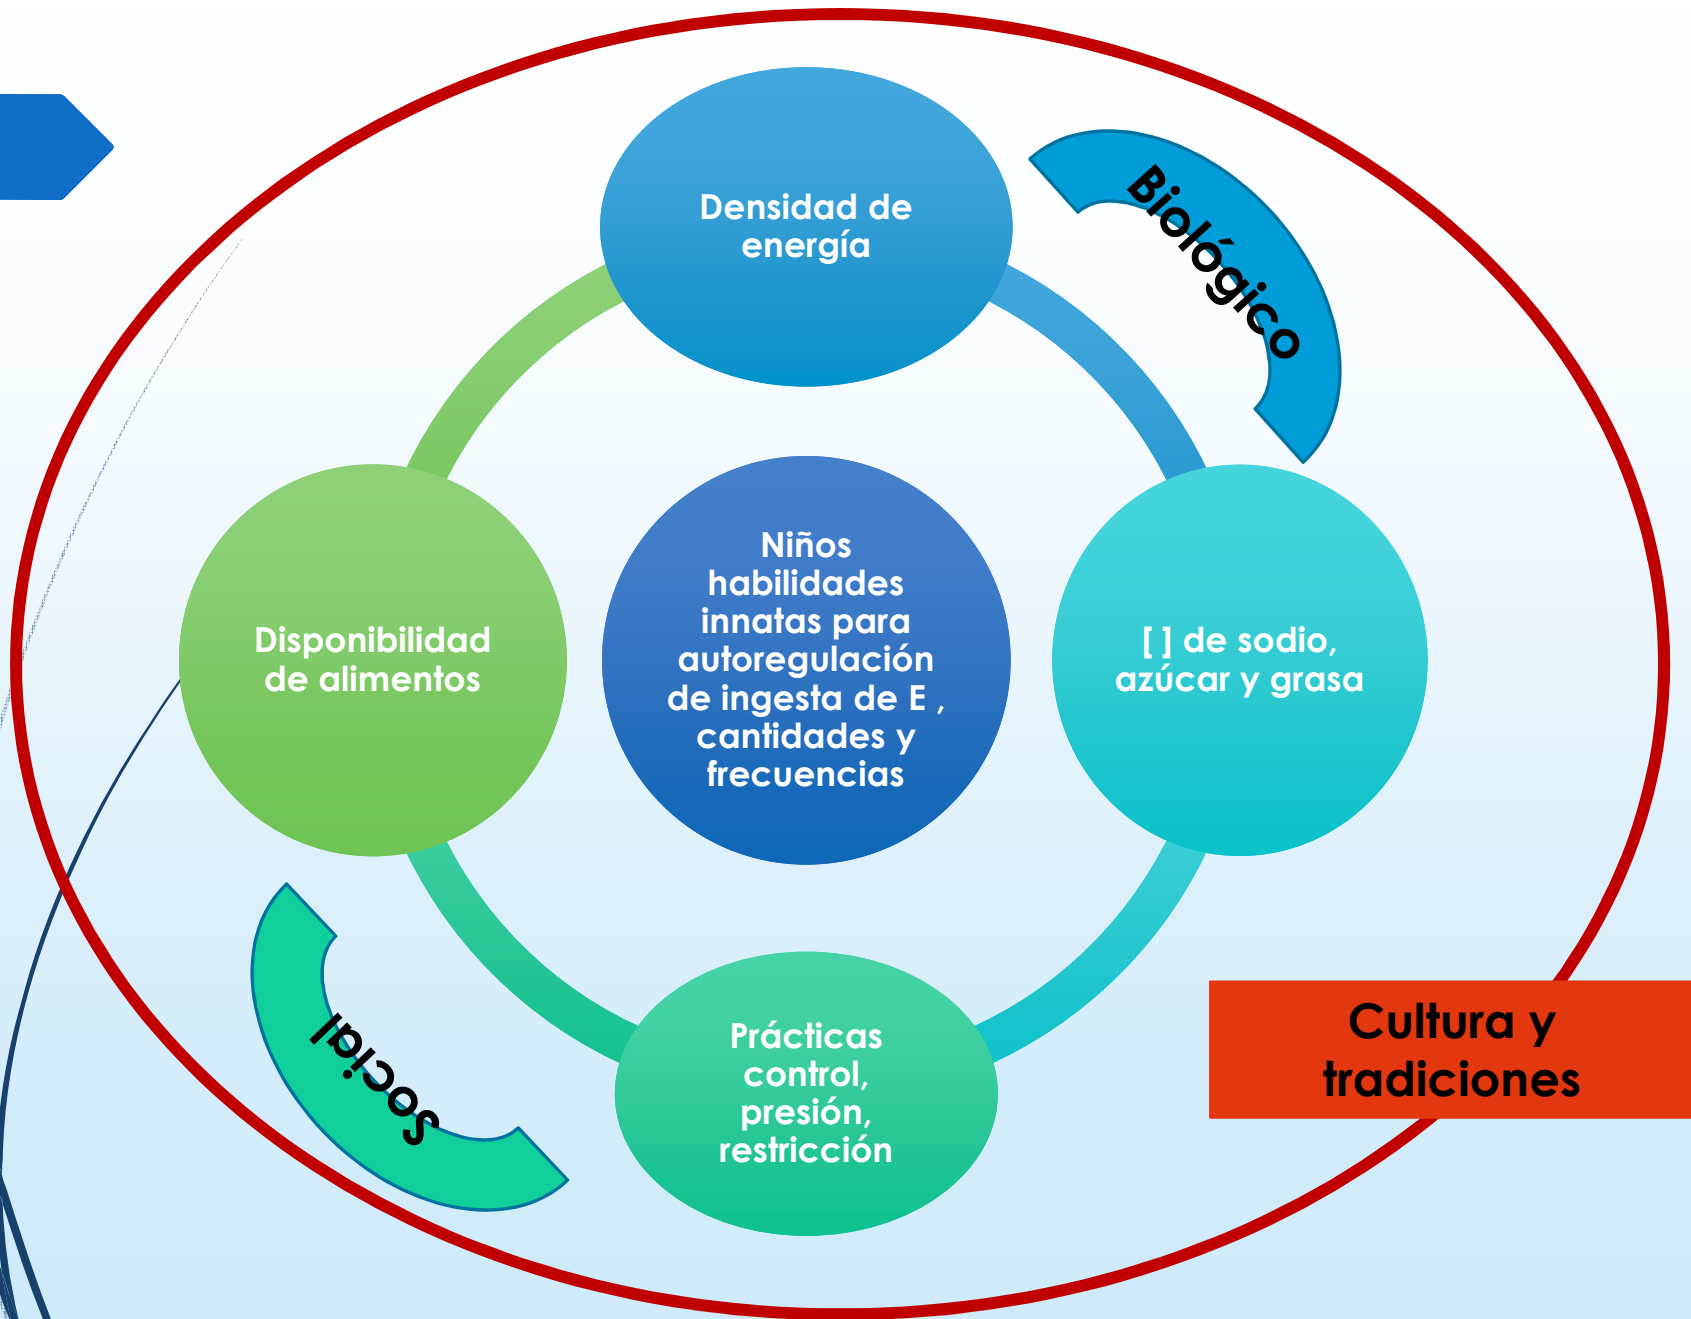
Densidad de energía

Biológico

Niños habilidades innatas para autoregulación de ingesta de E , cantidades y frecuencias

Disponibilidad de alimentos

[ ] de sodio, azúcar y grasa

Social

Prácticas control, presión, restricción

Cultura y tradiciones